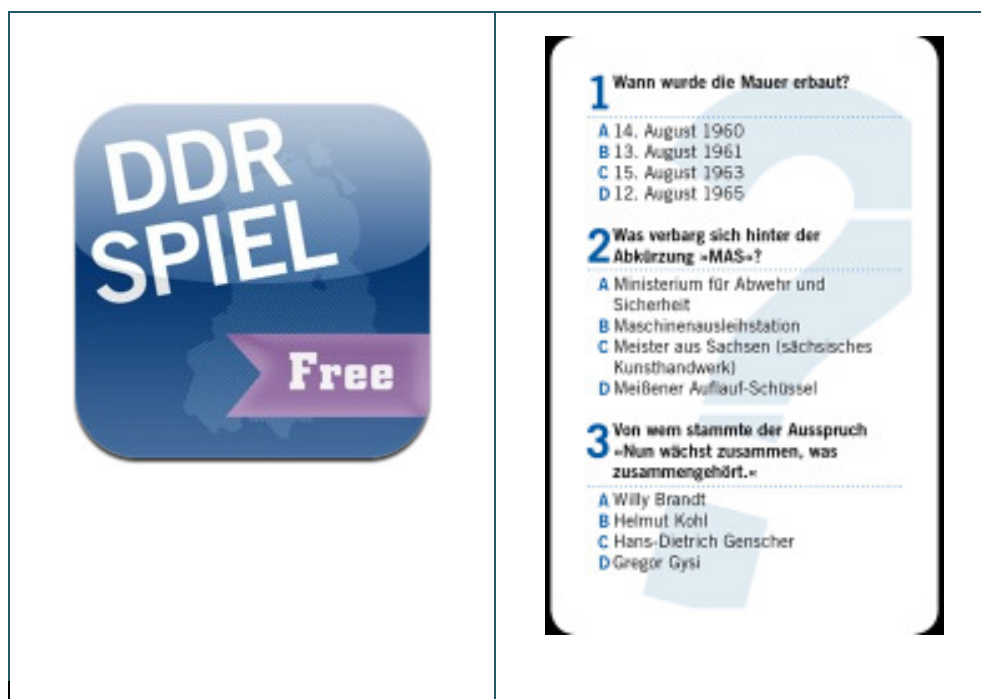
DDR
SPIEL
Free

1 Wann wurde die Mauer erbaut?

A 14. August 1960
B 13. August 1961
C 15. August 1963
D 12. August 1965

2 Was verbarg sich hinter der Abkürzung »MAS«?

A Ministerium für Abwehr und Sicherheit
B Maschinenausleihstation
C Meister aus Sachsen (sächsisches Kunsthandwerk)
D Meißener Auflauf-Schüssel

3 Von wem stammte der Ausspruch »Nun wächst zusammen, was zusammengehört.«

A Willy Brandt
B Helmut Kohl
C Hans-Dietrich Genscher
D Gregor Gysi